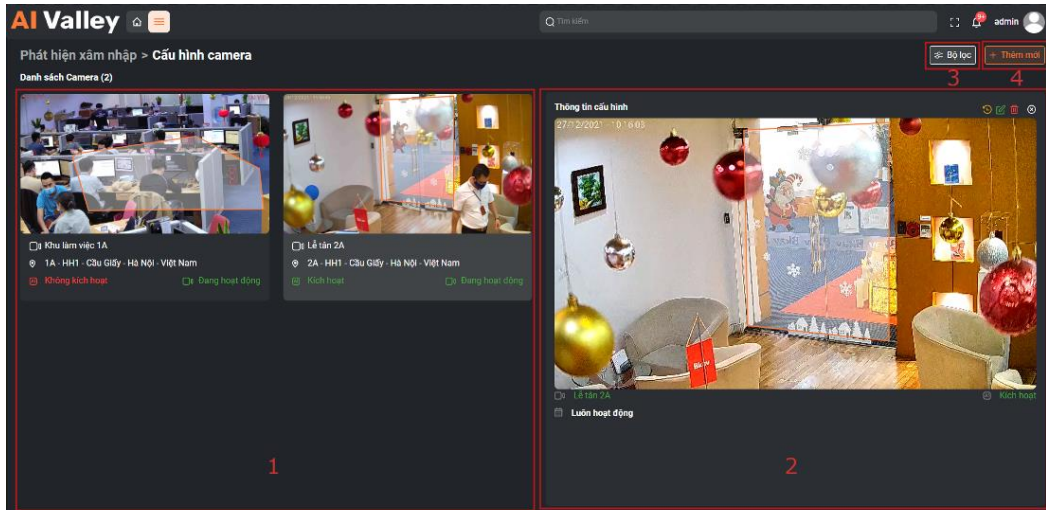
AI Valley

Tìm kiếm

admin

Phát hiện xâm nhập > Cấu hình camera

Bộ lọc
3

+ Thêm mới
4

Danh sách Camera (2)

Khu làm việc 1A
1A - HH1 - Cầu Giấy - Hà Nội - Việt Nam
Không kích hoạt
Đang hoạt động

Lễ tân 2A
2A - HH1 - Cầu Giấy - Hà Nội - Việt Nam
Kích hoạt
Đang hoạt động

1

Thông tin cấu hình

27-12/2021 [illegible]

Lễ tân 2A
Kích hoạt
Luôn hoạt động

2